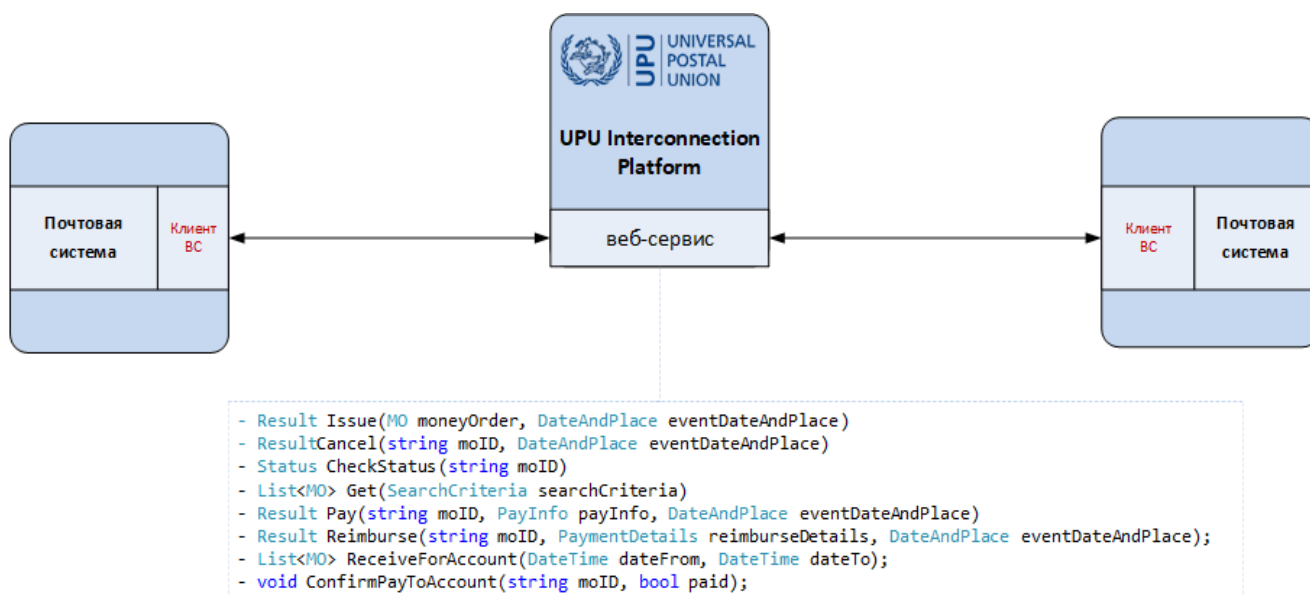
UPU UNIVERSAL POSTAL UNION

UPU Interconnection Platform

веб-сервис

Почтовая система

Клиент ВС

Клиент ВС

Почтовая система

- Result Issue(MO moneyOrder, DateAndPlace eventDateAndPlace)
- ResultCancel(string moID, DateAndPlace eventDateAndPlace)
- Status CheckStatus(string moID)
- List<MO> Get(SearchCriteria searchCriteria)
- Result Pay(string moID, PayInfo payInfo, DateAndPlace eventDateAndPlace)
- Result Reimburse(string moID, PaymentDetails reimburseDetails, DateAndPlace eventDateAndPlace);
- List<MO> ReceiveForAccount(DateTime dateFrom, DateTime dateTo);
- void ConfirmPayToAccount(string moID, bool paid);